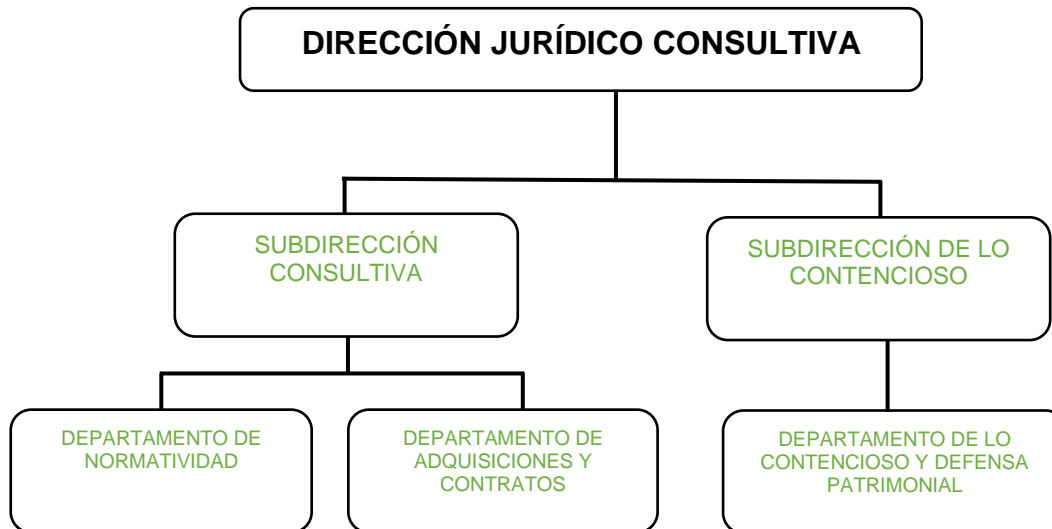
DIRECCIÓN JURÍDICO CONSULTIVA

SUBDIRECCIÓN CONSULTIVA

SUBDIRECCIÓN DE LO CONTENCIOSO

DEPARTAMENTO DE NORMATIVIDAD

DEPARTAMENTO DE ADQUISICIONES Y CONTRATOS

DEPARTAMENTO DE LO CONTENCIOSO Y DEFENSA PATRIMONIAL